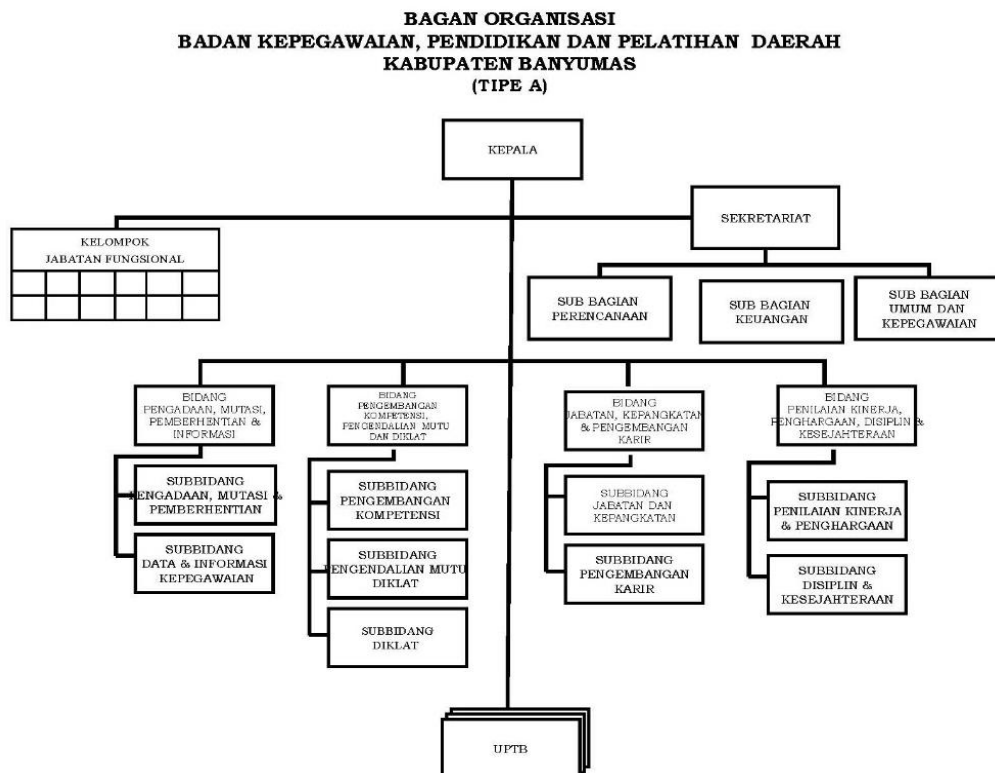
BAGAN ORGANISASI
BADAN KEPEGAWAIAN, PENDIDIKAN DAN PELATIHAN DAERAH
KABUPATEN BANYUMAS
(TIPE A)

KEPALA

SEKRETARIAT

KELOMPOK
JABATAN FUNGSIONAL

SUB BAGIAN PERENCANAAN

SUB BAGIAN KEUANGAN

SUB BAGIAN UMUM DAN KEPEGAWAIAN

BIDANG PENGADAAN, MUTASI, PEMBERHENTIAN & INFORMASI

SUBBIDANG PENGADAAN, MUTASI & PEMBERHENTIAN

SUBBIDANG DATA & INFORMASI KEPEGAWAIAN

BIDANG PENGEMBANGAN KOMPETENSI, PENGENDALIAN MUTU DAN DIKLAT

SUBBIDANG PENGEMBANGAN KOMPETENSI

SUBBIDANG PENGENDALIAN MUTU DIKLAT

SUBBIDANG DIKLAT

BIDANG JABATAN, KEPANGKATAN & PENGEMBANGAN KARIR

SUBBIDANG JABATAN DAN KEPANGKATAN

SUBBIDANG PENGEMBANGAN KARIR

BIDANG PENILAIAN KINERJA, PENGHARGAAN, DISIPLIN & KESEJAHTERAAN

SUBBIDANG PENILAIAN KINERJA & PENGHARGAAN

SUBBIDANG DISIPLIN & KESEJAHTERAAN

UPTB